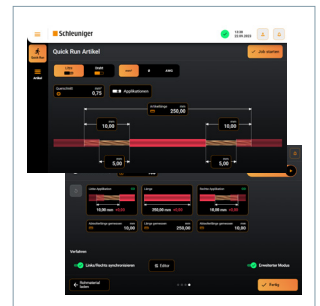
Schleuniger

12:30
10.09.2023

Quick Run

Artikel

Quick Run Artikel

Job starten

Querschnitt
0,75

Applikationen

10,00

250,00

10,00

5,00

5,00

Linke Applikation

Länge

Rechte Applikation

10,00 mm

250,00 mm

10,00 mm

10,00

250,00

10,00

Verfahren

Links/Rechts synchronisieren

Editor

Erweiterter Modus

Fertig